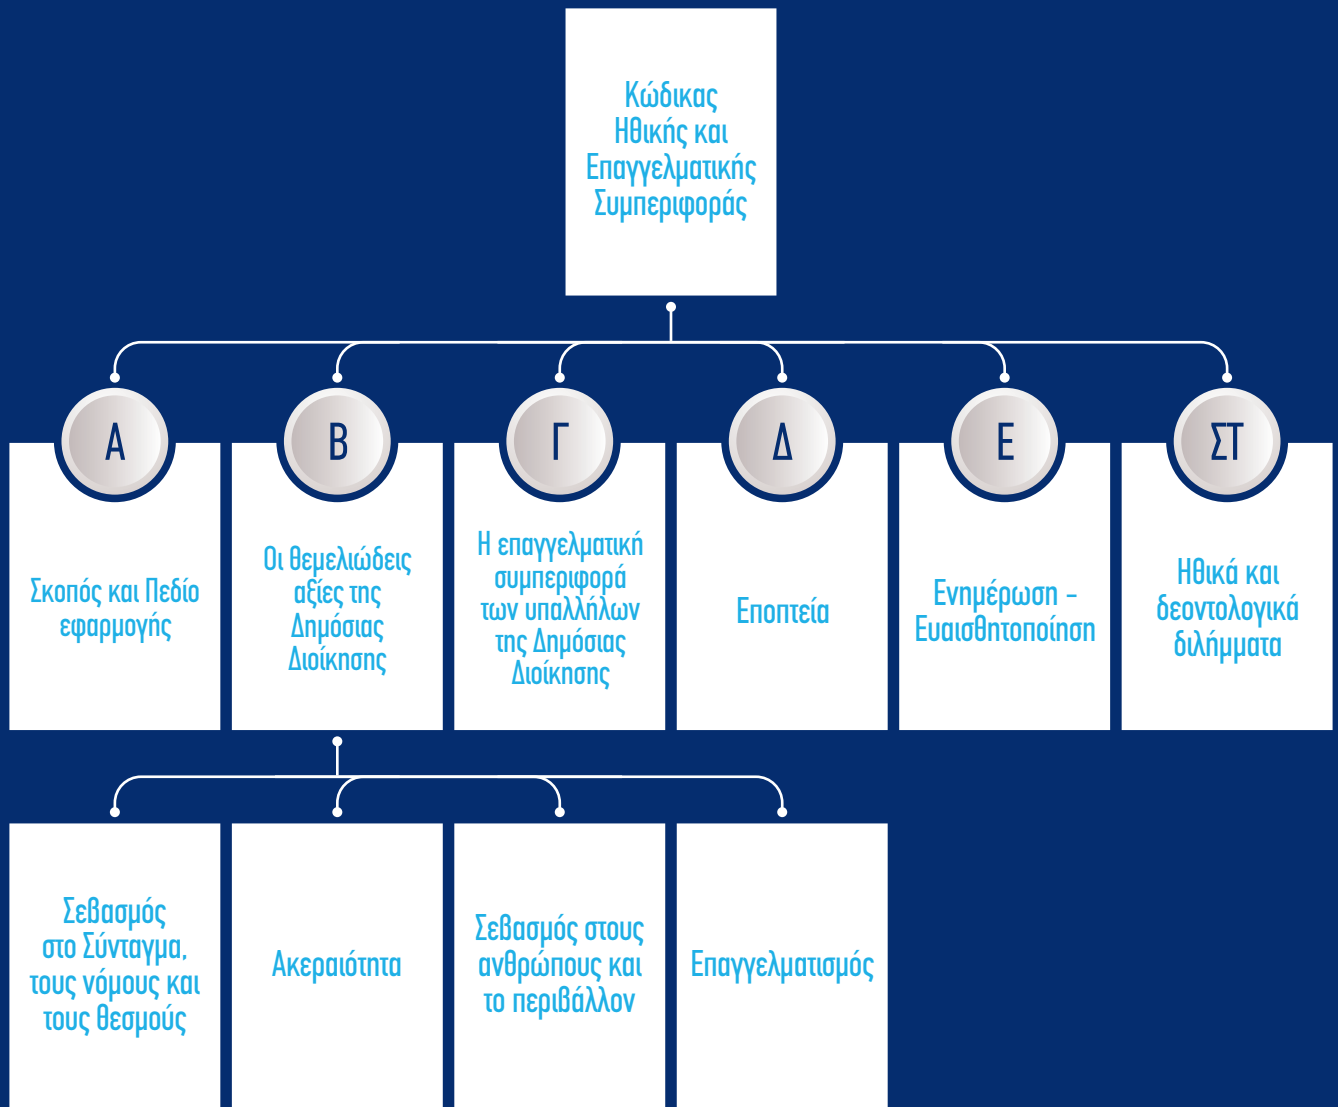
Κώδικας Ηθικής και Επαγγελματικής Συμπεριφοράς

Α

Σκοπός και Πεδίο εφαρμογής

Β

Οι θεμελιώδεις αξίες της Δημόσιας Διοίκησης

Γ

Η επαγγελματική συμπεριφορά των υπαλλήλων της Δημόσιας Διοίκησης

Δ

Εποπτεία

Ε

Ενημέρωση – Ευαισθητοποίηση

ΣΤ

Ηθικά και δεοντολογικά διλήμματα

Σεβασμός στο Σύνταγμα, τους νόμους και τους θεσμούς

Ακεραιότητα

Σεβασμός στους ανθρώπους και το περιβάλλον

Επαγγελματισμός